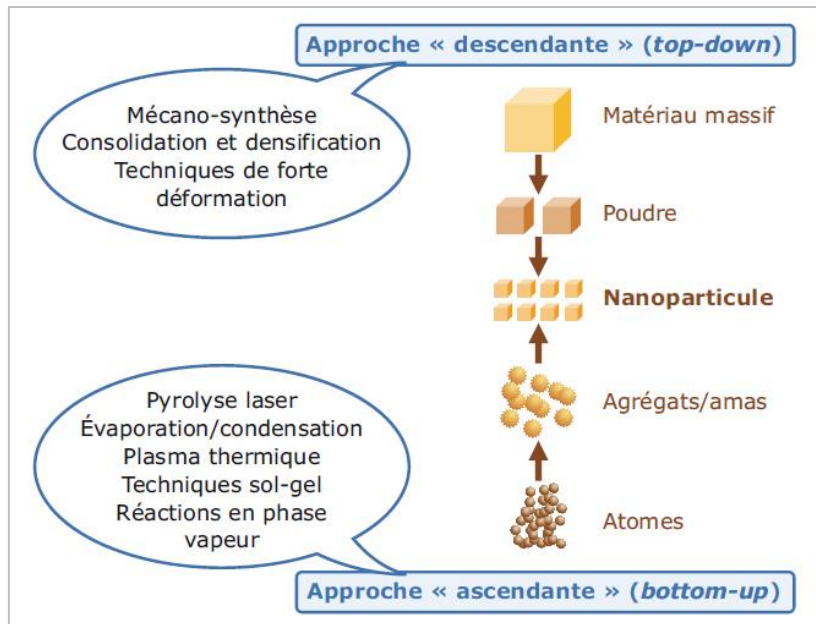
Approche « descendante » (*top-down*)

Mécano-synthèse
Consolidation et densification
Techniques de forte déformation

Matériau massif

Poudre

**Nanoparticule**

Agrégats/amas

Atomes

Pyrolyse laser
Évaporation/condensation
Plasma thermique
Techniques sol-gel
Réactions en phase vapeur

Approche « ascendante » (*bottom-up*)